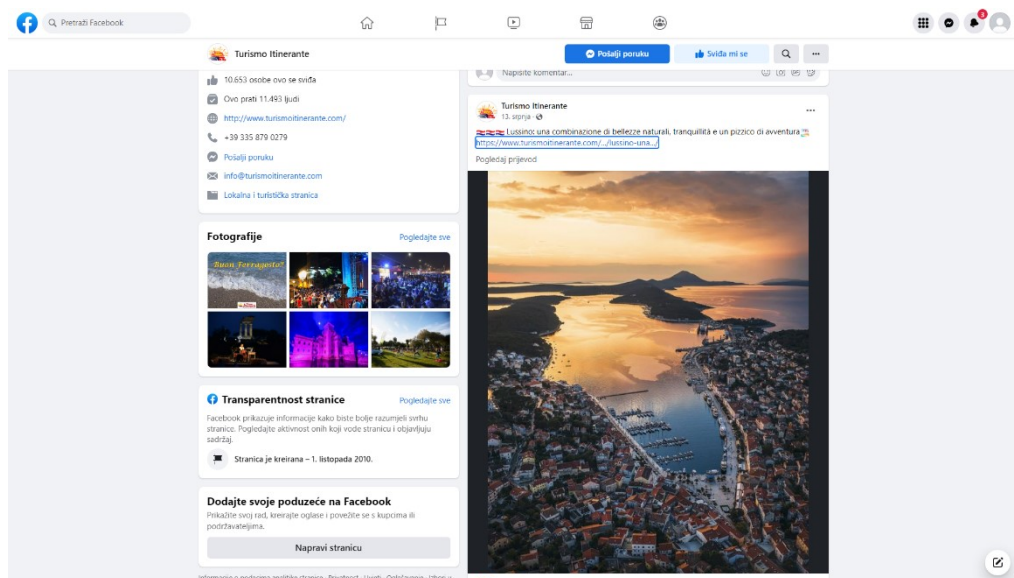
Pretraži Facebook

3

Turismo Itinerante

Pošalji poruku

Sviđa mi se

...

10.653 osobe ovo se sviđa

Ovo prati 11.493 ljudi

http://www.turismoitinerante.com/

+39 335 879 0279

Pošalji poruku

info@turismoitinerante.com

Lokalna i turistička stranica

Fotografije

Pogledajte sve

Buon Ferragosto

Transparentnost stranice

Pogledajte sve

Facebook prikazuje informacije kako biste bolje razumjeli svrhu stranice. Pogledajte aktivnost onih koji vode stranicu i objavljuju sadržaj.

Stranica je kreirana – 1. listopada 2010.

Dodajte svoje poduzeće na Facebook

Prikažite svoj rad, kreirajte oglase i povežite se s kupcima ili podržavateljima.

Napravi stranicu

Napišite komentar...

Turismo Itinerante

13. srpnja ·

...

Lussino: una combinazione di bellezze naturali, tranquillità e un pizzico di avventura

https://www.turismoitinerante.com/.../lussino-una...

Pogledaj prijevod

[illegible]